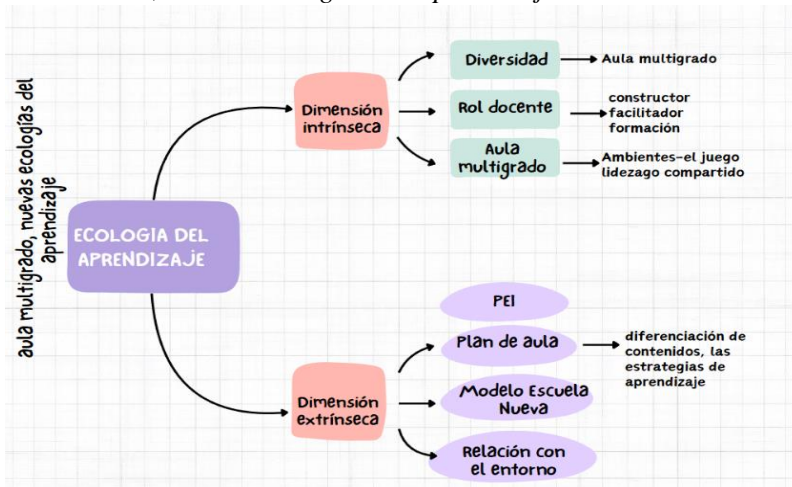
aula multigrado, nuevas ecologías del aprendizaje

ECOLOGIA DEL APRENDIZAJE

Dimensión intrínseca

Diversidad

Aula multigrado

Rol docente

constructor
facilitador
formación

Aula multigrado

Ambientes-el juego
lidezago compartido

Dimensión extrínseca

PEI

Plan de aula

diferenciación de contenidos, las estrategias de aprendizaje

Modelo Escuela Nueva

Relación con el entorno